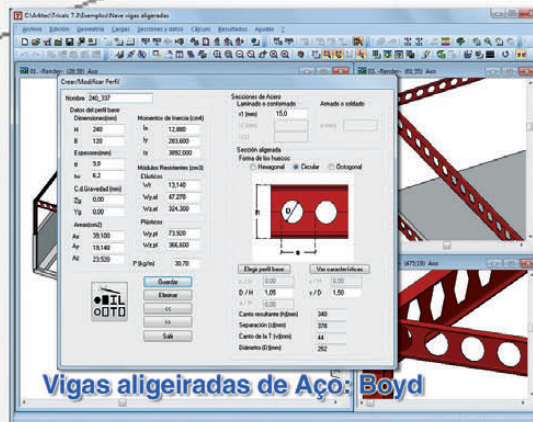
C:\Arktec\Tricalc 7.3\Exemplos\Nave vigas aligeradas

Archivo Edición Geometría Cargas Secciones y datos Cálculo Resultados Ayudas ?

01. - Render - (28;38) Aço

03. - Render - (82;35) Aço

(475;19) Aço

Crear/Modificar Perfil

Nombre 240_337

Datos del perfil base
Dimensiones(mm)
H 240
B 120
Espesores(mm)
e 9,8
tw 6,2
C.d.Gravedad (mm)
Zg 0,00
Yg 0,00
Areas(cm2)
Ax 39,100
Ay 19,140
Az 23,520

Momentos de Inercia (cm4)
Ix 12,880
Iy 283,600
Iz 3892,000

Módulos Resistentes (cm3)
Elásticos
Wt 13,140
Wy,el 47,270
Wz,el 324,300
Plásticos
Wy,pl 73,920
Wz,pl 366,600

P.(kg/m) 30,70

Guardar
Eliminar
<<
>>
Salir

Secciones de Acero
Laminado o conformado
r1 (mm) 15,0
Armado o soldado

Sección aligerada
Forma de los huecos:
Hexagonal Circular Octogonal

D
h
e

Elegir perfil base
Ver características

D / H 1,05
s / D 1,50

Canto resultante (h)(mm) 340
Separación (s)(mm) 378
Canto de la T (t)(mm) 44
Diámetro (D)(mm) 252

Vigas aligeiradas de Aço: Boyd